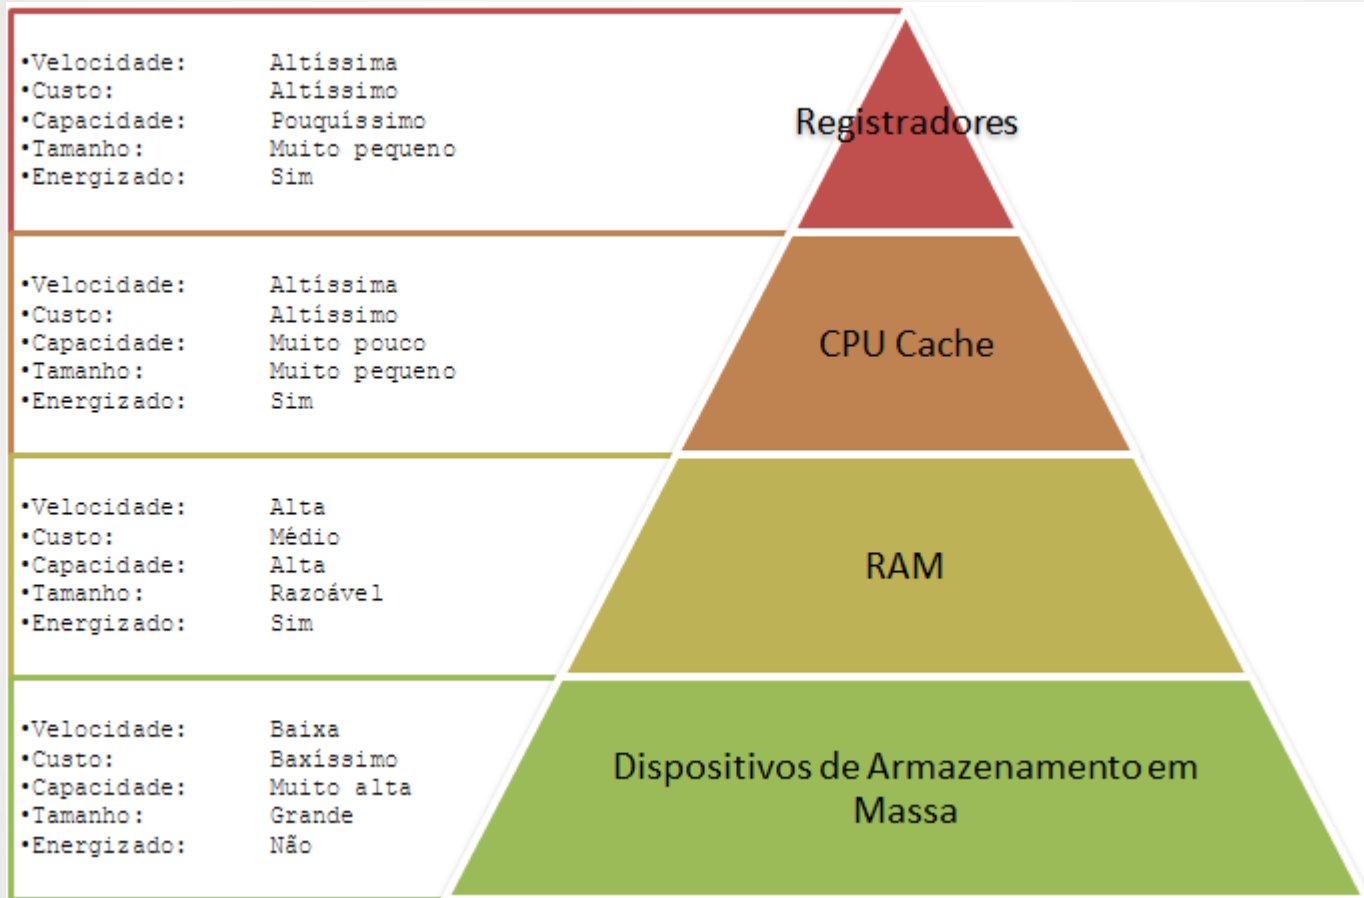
•Velocidade: Altíssima
•Custo: Altíssimo
•Capacidade: Pouquíssimo
•Tamanho: Muito pequeno
•Energizado: Sim

Registradores

•Velocidade: Altíssima
•Custo: Altíssimo
•Capacidade: Muito pouco
•Tamanho: Muito pequeno
•Energizado: Sim

CPU Cache

•Velocidade: Alta
•Custo: Médio
•Capacidade: Alta
•Tamanho: Razoável
•Energizado: Sim

RAM

•Velocidade: Baixa
•Custo: Baxíssimo
•Capacidade: Muito alta
•Tamanho: Grande
•Energizado: Não

Dispositivos de Armazenamento em Massa